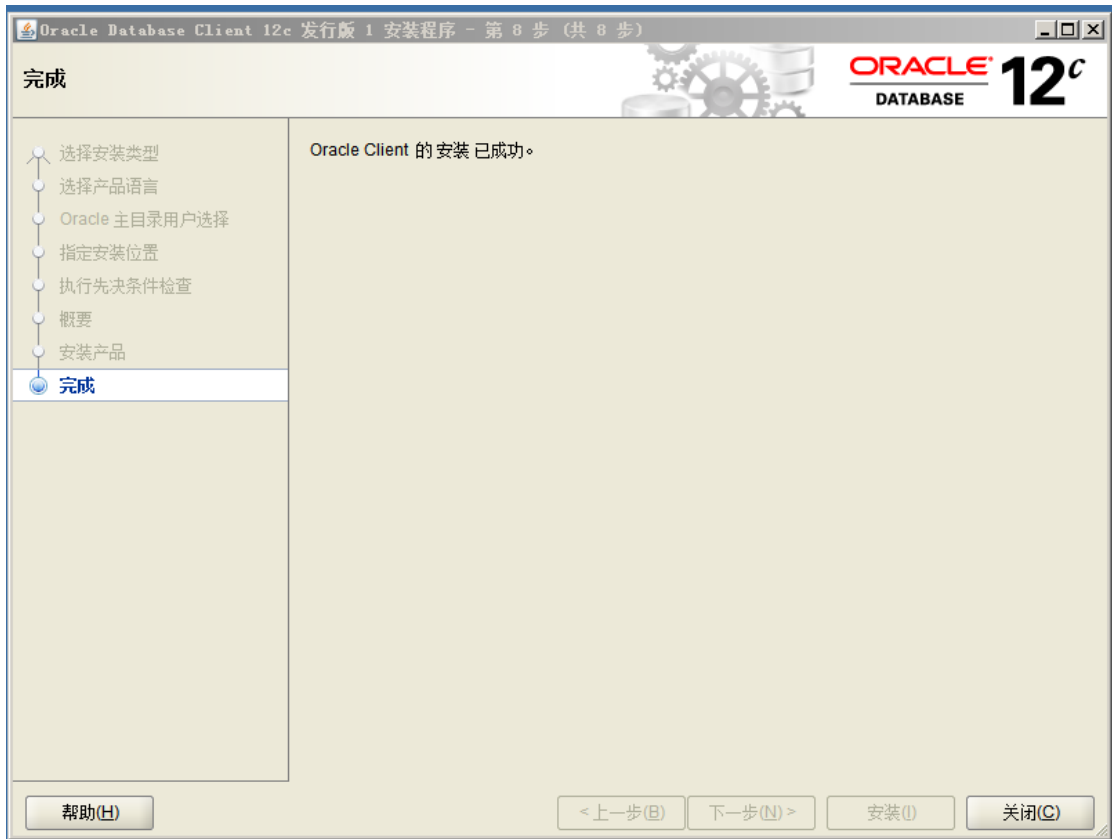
Oracle Database Client 12c 发行版 1 安装程序 - 第 8 步 (共 8 步)

完成

ORACLE DATABASE 12$^c$

选择安装类型
选择产品语言
Oracle 主目录用户选择
指定安装位置
执行先决条件检查
概要
安装产品
完成

Oracle Client 的安装 已成功。

帮助(H)

< 上一步(B)
下一步(N) >
安装(I)
关闭(C)